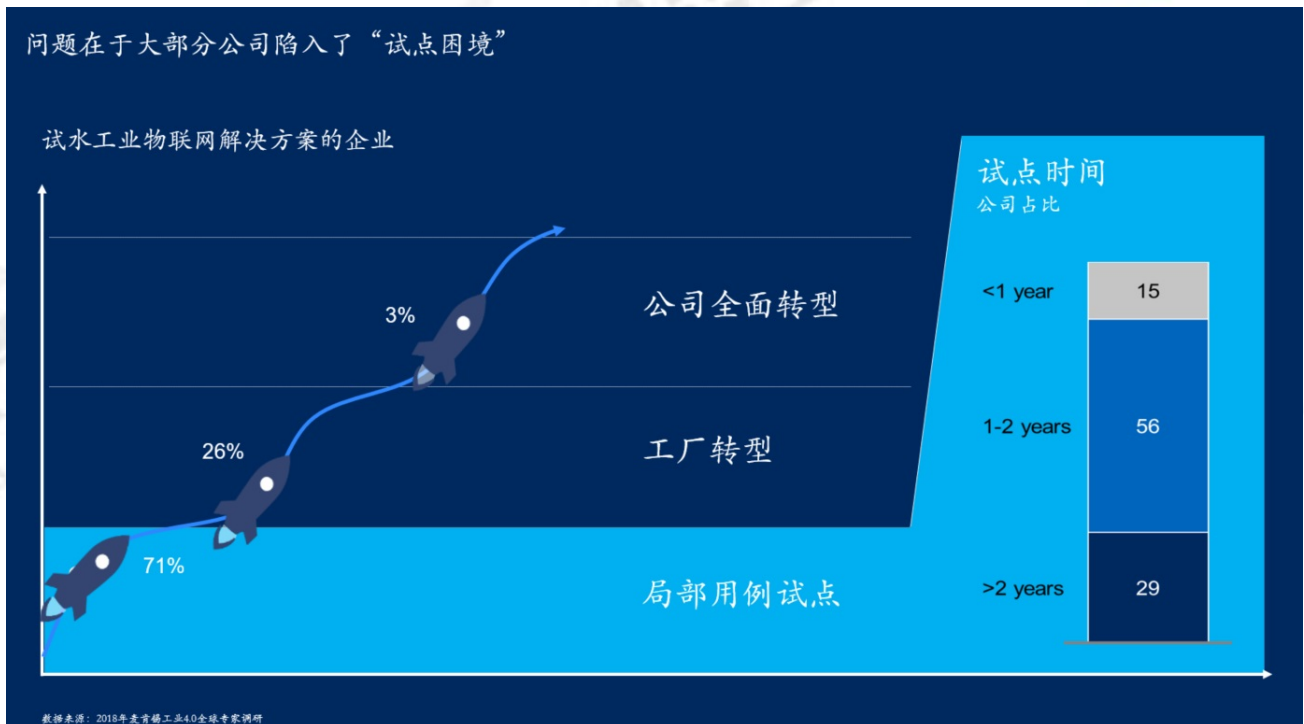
问题在于大部分公司陷入了“试点困境”

试水工业物联网解决方案的企业

3%

公司全面转型

26%

工厂转型

71%

局部用例试点

试点时间
公司占比

| | |
|---|---|
| <1 year | 15 |
| 1-2 years | 56 |
| >2 years | 29 |

数据来源：2018年麦肯锡工业4.0全球专家调研